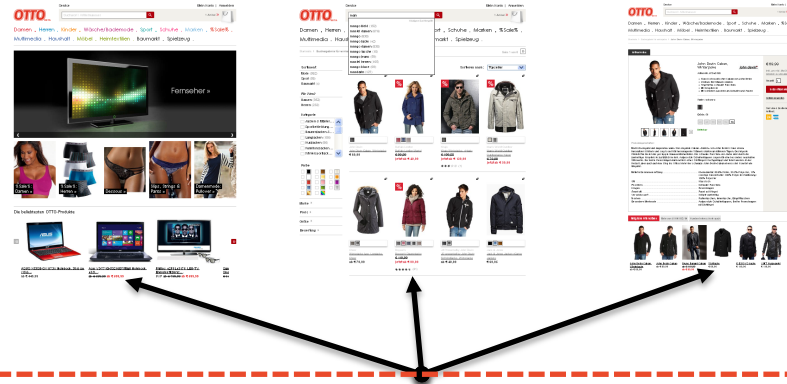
OTTO

Damen, Herren, Kinder, Wäsche/Bademode, Sport, Schuhe, Marken, %Sale%

Multimedia, Haushalt, Möbel, Heimtextilien, Baumarkt, Spielzeug

Fernseher »

Die beliebtesten OTTO-Produkte

OTTO

Damen, Herren, Kinder, Wäsche/Bademode, Sport, Schuhe, Marken, %Sale%

Multimedia, Haushalt, Möbel, Heimtextilien, Baumarkt, Spielzeug

OTTO

Damen, Herren, Kinder, Wäsche/Bademode, Sport, Schuhe, Marken, %Sale%

Multimedia, Haushalt, Möbel, Heimtextilien, Baumarkt, Spielzeug